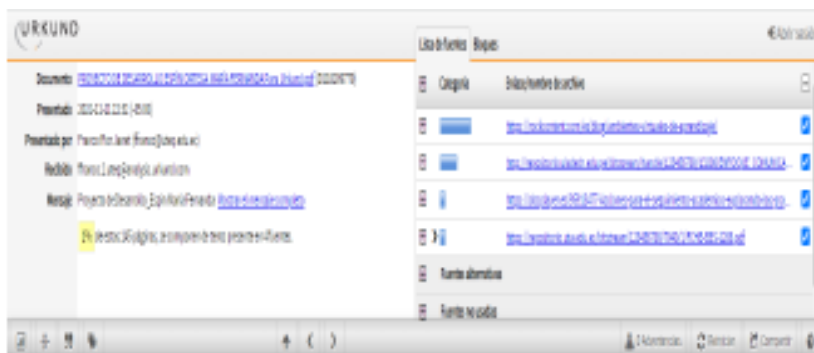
URKUND

Documento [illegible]

Presentado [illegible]

Presentado por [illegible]

Recibido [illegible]

Mensaje Proyecto de Desarrollo_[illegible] Mostrar el mensaje completo

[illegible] de esta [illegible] páginas, se componen de texto presente en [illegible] fuentes.

Lista de fuentes Bloques

Abrir sesión

| | Categoría | Enlace/nombre de archivo | |
|---|---|---|---|
| | | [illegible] | |
| | | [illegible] | |
| | | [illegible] | |
| | | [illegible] | |

Fuentes alternativas

Fuentes no usadas

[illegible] Advertencias. Reiniciar Compartir